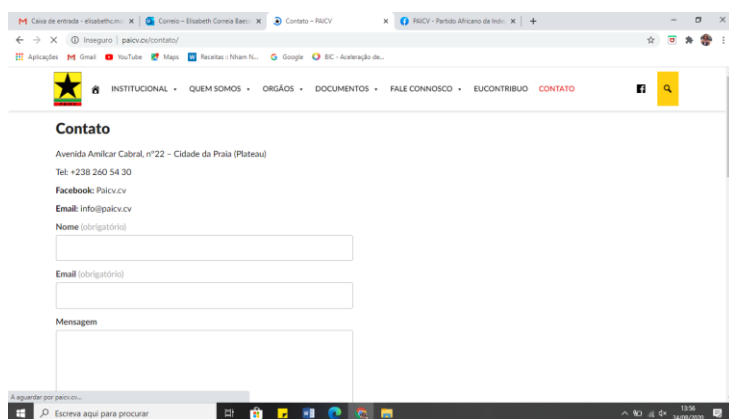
Caixa de entrada - elisabethc.m | Correio – Elisabeth Correia Baess | Contato – PAICV | PAICV - Partido Africano da Inde |

Inseguro | paicv.cv/contato/

Aplicações Gmail YouTube Maps Receitas :: Nham N... Google BIC - Aceleração de...

INSTITUCIONAL QUEM SOMOS ORGÃOS DOCUMENTOS FALE CONNOSCO EUCONTRIBUO CONTATO

Contato

Avenida Amílcar Cabral, nº22 – Cidade da Praia (Plateau)

Tel: +238 260 54 30

Facebook: Paicv.cv

Email: info@paicv.cv

Nome (obrigatório)

Email (obrigatório)

Mensagem

A aguardar por paicv.cv...

Escreva aqui para procurar

13:56
24/09/2020